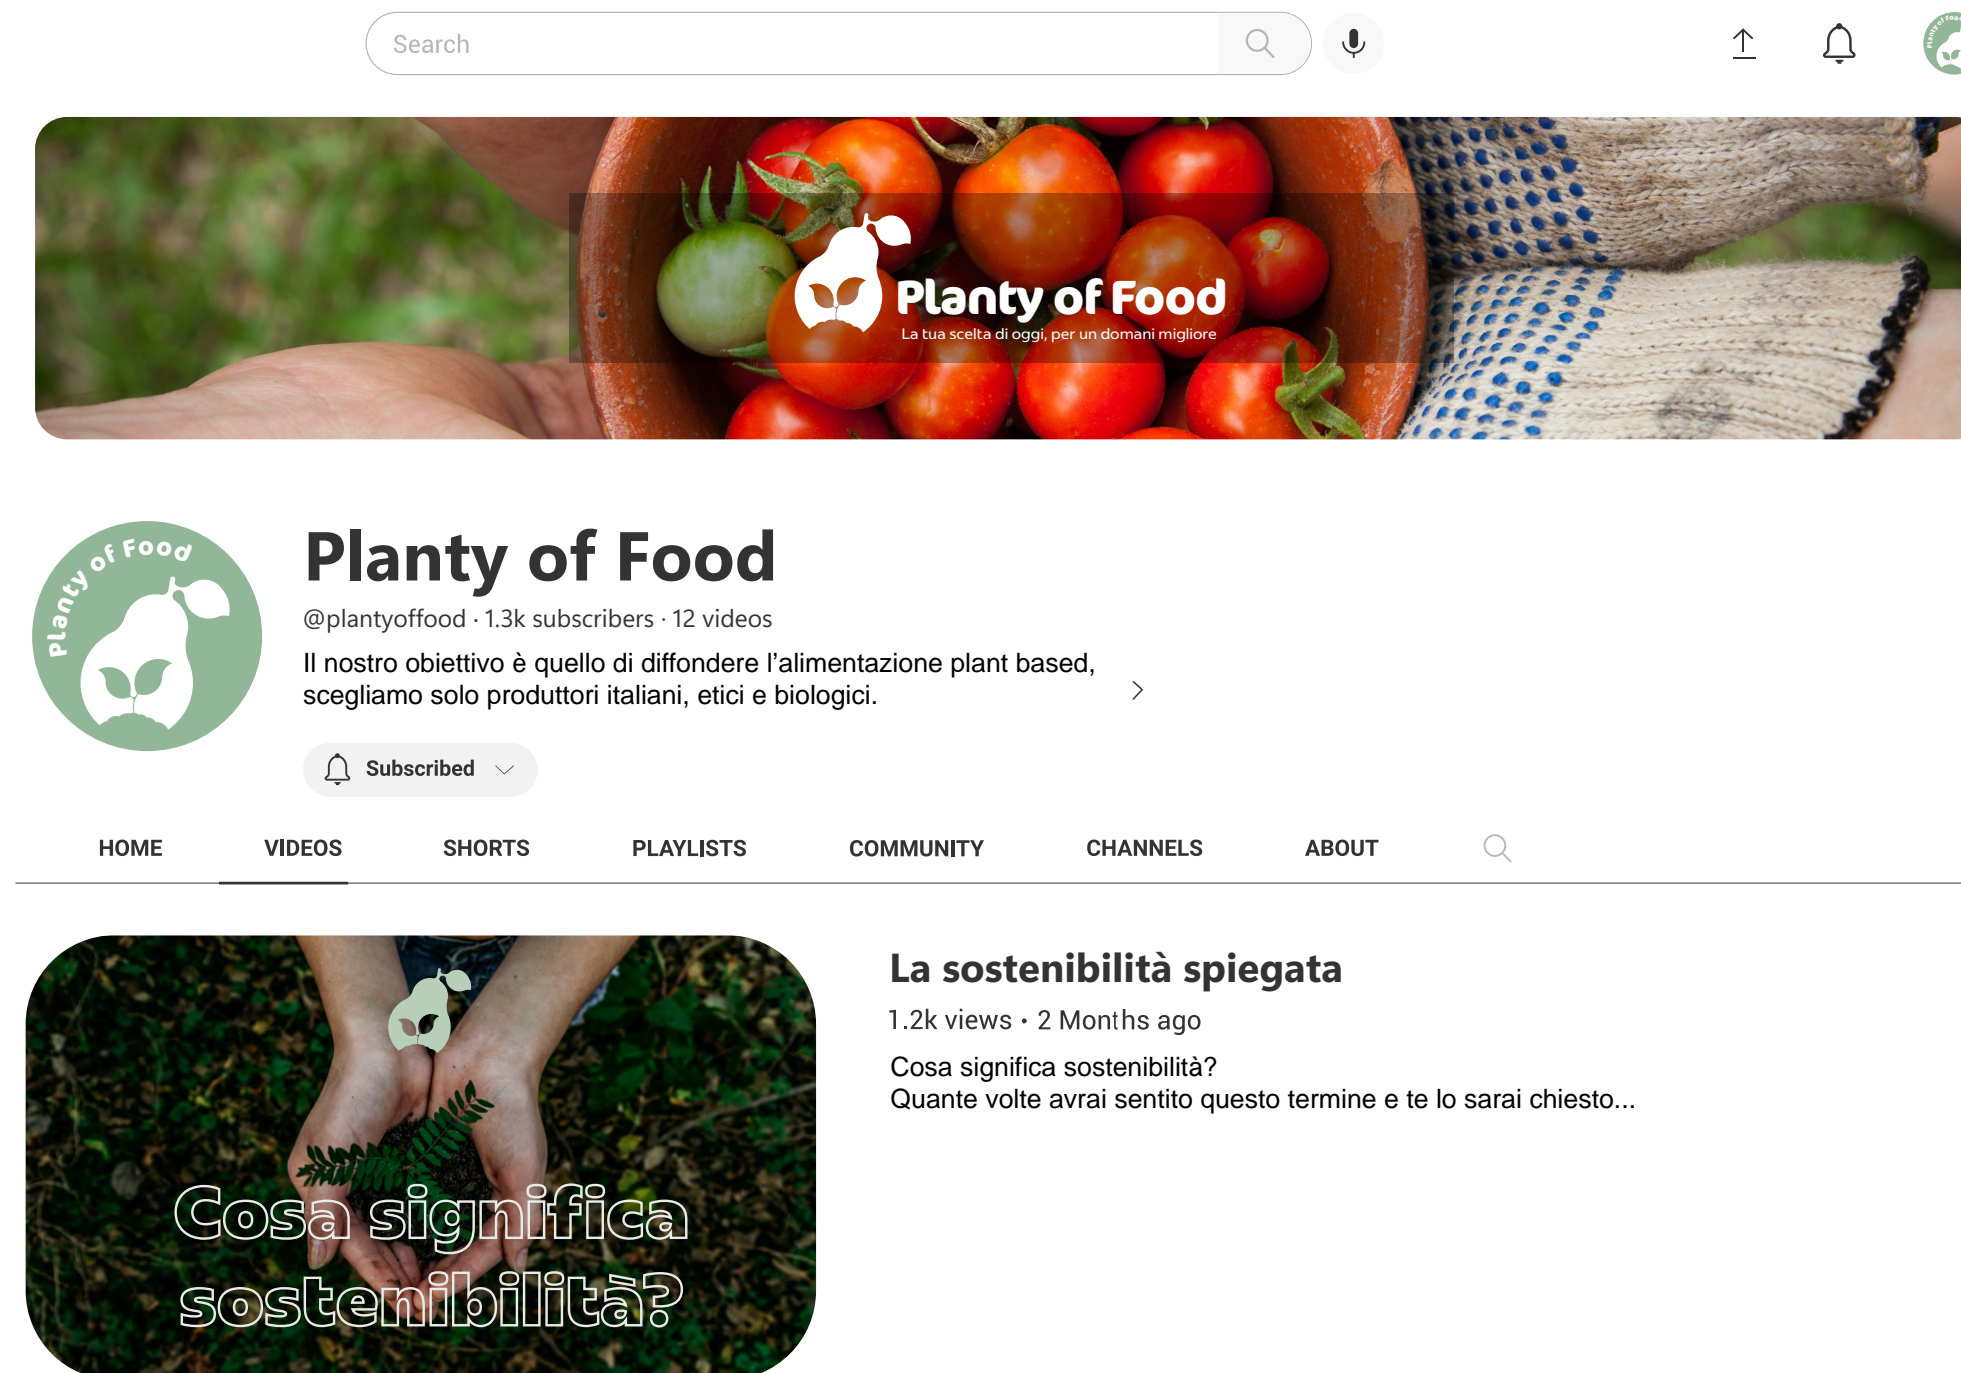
Search

Planty of Food
La tua scelta di oggi, per un domani migliore

Planty of Food

Planty of Food
@plantyoffood · 1.3k subscribers · 12 videos
Il nostro obiettivo è quello di diffondere l'alimentazione plant based, scegliamo solo produttori italiani, etici e biologici.

Subscribed

HOME VIDEOS SHORTS PLAYLISTS COMMUNITY CHANNELS ABOUT

Cosa significa sostenibilità?

La sostenibilità spiegata
1.2k views • 2 Months ago
Cosa significa sostenibilità?
Quante volte avrai sentito questo termine e te lo sarai chiesto...